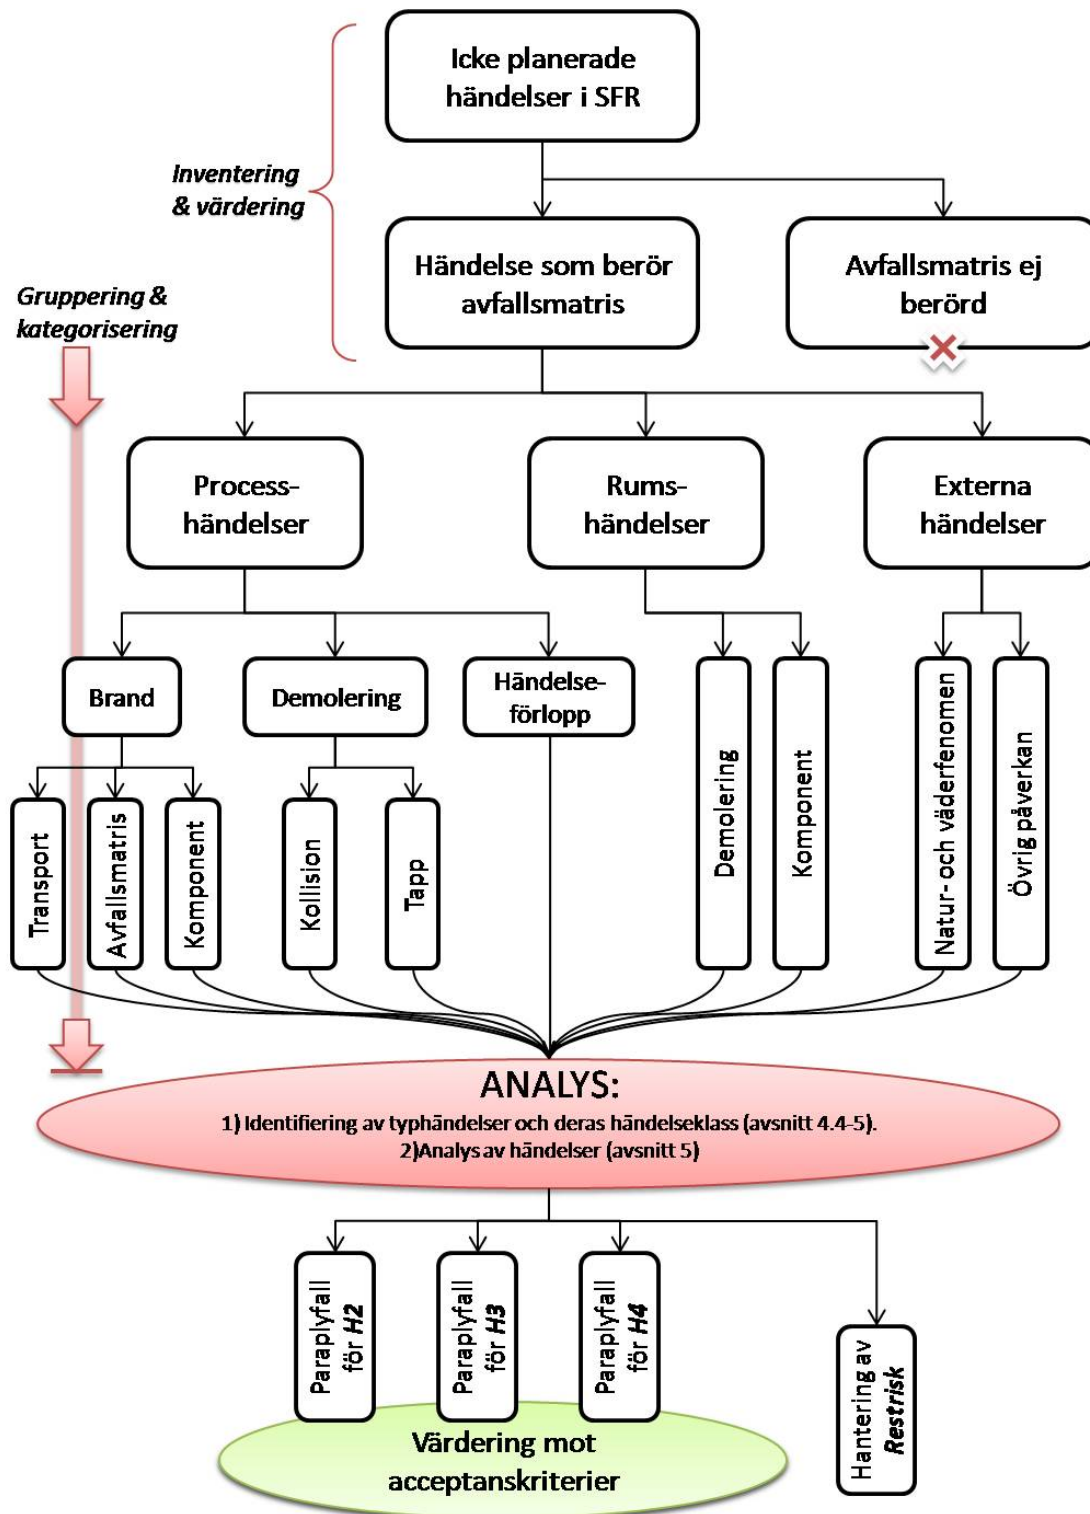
Icke planerade händelser i SFR

Inventering & värdering

Händelse som berör avfallsmatris

Avfallsmatris ej berörd

Gruppering & kategorisering

Process-händelser

Rums-händelser

Externa händelser

Brand

Demolering

Händelse-förlopp

Transport

Avfallsmatris

Komponent

Kollision

Tapp

Demolering

Komponent

Natur- och väderfenomen

Övrig påverkan

ANALYS:
1) Identifiering av typhändelser och deras händelseklass (avsnitt 4.4-5).
2)Analys av händelser (avsnitt 5)

Paraplyfall för H2

Paraplyfall för H3

Paraplyfall för H4

Hantering av Restrisk

Värdering mot acceptanskriterier